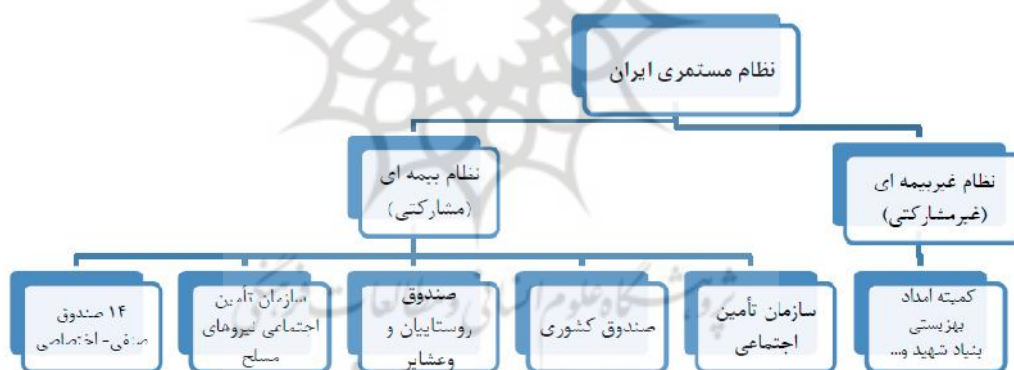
نظام مستمری ایران

نظام بیمه ای (مشارکتی)

نظام غیربیمه ای (غیرمشارکتی)

سازمان تأمین اجتماعی

صندوق کشوری

صندوق روستاییان و عشایر

سازمان تأمین اجتماعی نیروهای مسلح

۱۴ صندوق صنفی- اختصاصی

کمیته امداد
بهزیستی
بنیاد شهید و...